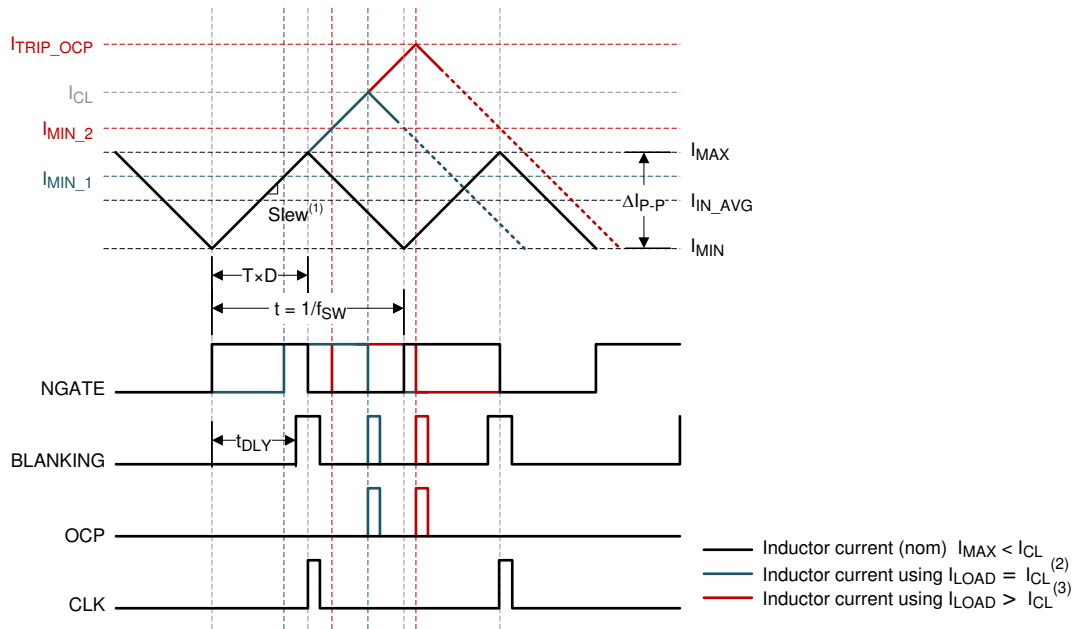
$I_{TRIP\_OCP}$

$I_{CL}$

$I_{MIN\_2}$

$I_{MIN\_1}$

$I_{MAX}$

$\Delta I_{P-P}$

$I_{IN\_AVG}$

$I_{MIN}$

Slew$^{(1)}$

T×D

t = 1/$f_{SW}$

NGATE

$t_{DLY}$

BLANKING

OCP

CLK

Inductor current (nom) $I_{MAX} < I_{CL}$

Inductor current using $I_{LOAD} = I_{CL}^{(2)}$

Inductor current using $I_{LOAD} > I_{CL}^{(3)}$